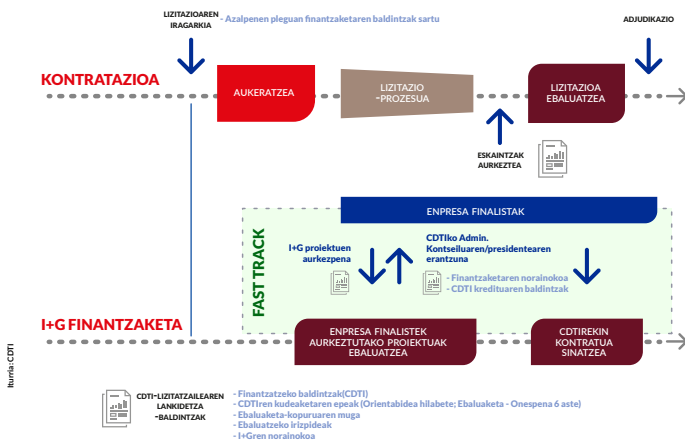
LIZITAZIOAREN IRAGARKIA

- Azalpenen pleguan finantzaketaren baldintzak sartu

ADJUDIKAZIO

KONTRATAZIOA

AUKERATZEA

LIZITAZIO -PROZESUA

LIZITAZIOA EBALUATZEA

ESKAINTZAK AURKEZTEA

ENPRESA FINALISTAK

FAST TRACK

I+G proiektuen aurkezpena

CDTIko Admin. Kontseiluaren/presidentearen erantzuna

- Finantzaketaren norainokoa
- CDTI kredituaren baldintzak

I+G FINANTZAKETA

ENPRESA FINALISTEK AURKEZTUTAKO PROIEKTUAK EBALUATZEA

CDTIREKIN KONTRATUA SINATZEA

Iturria: CDTI

CDTI-LIZITATZAILEAREN LANKIDETZA -BALDINTZAK

- Finantzatzeko baldintzak(CDTI)
- CDTIren kudeaketaren epeak (Orientabidea hilabete; Ebaluaketa - Onespena 6 aste)
- Ebaluaketa-kopuruaren muga
- Ebaluatzeko irizpideak
- I+Gren norainokoa